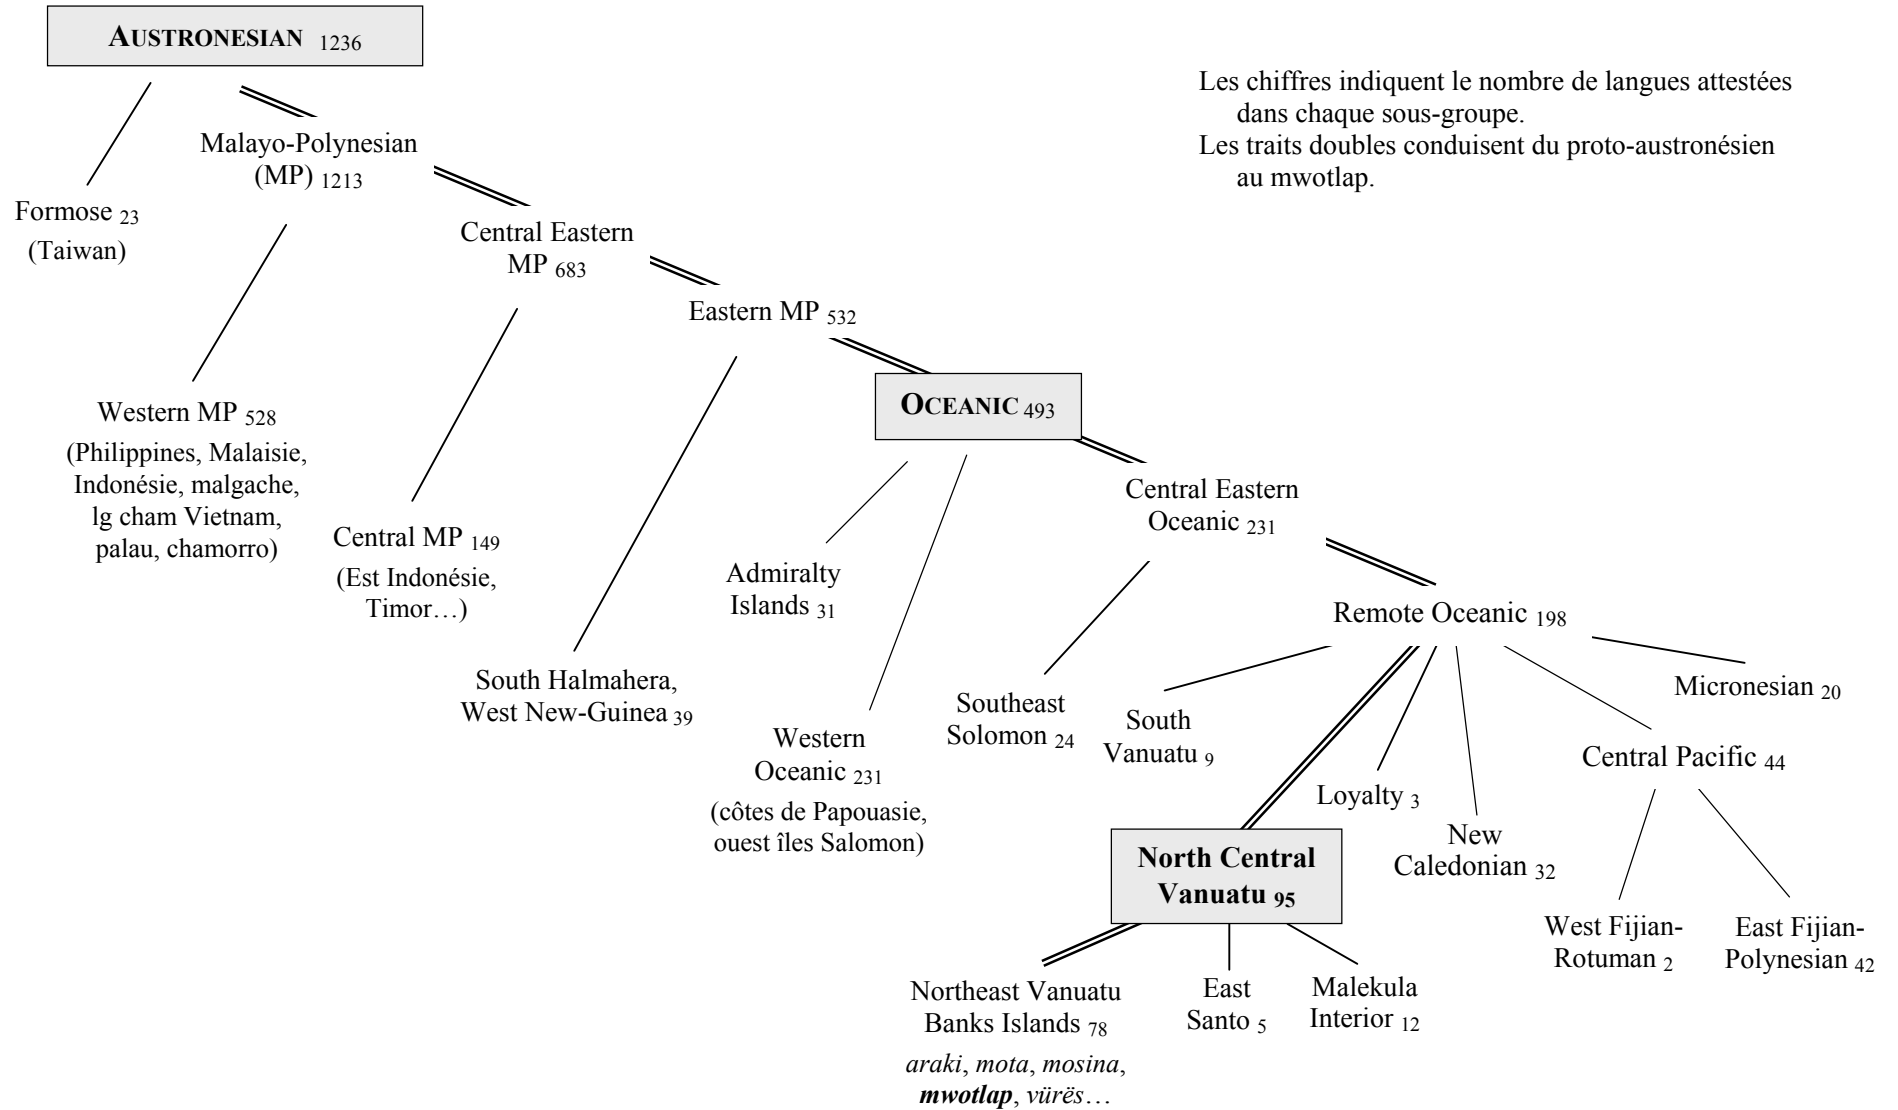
AUSTRONESIAN $_{1236}$

Les chiffres indiquent le nombre de langues attestées dans chaque sous-groupe.
Les traits doubles conduisent du proto-austronésien au mwotlap.

Formose $_{23}$ (Taiwan)

Malayo-Polynesian (MP) $_{1213}$

Western MP $_{528}$ (Philippines, Malaisie, Indonésie, malgache, lg cham Vietnam, palau, chamorro)

Central Eastern MP $_{683}$

Central MP $_{149}$ (Est Indonésie, Timor…)

Eastern MP $_{532}$

South Halmahera, West New-Guinea $_{39}$

OCEANIC $_{493}$

Admiralty Islands $_{31}$

Western Oceanic $_{231}$ (côtes de Papouasie, ouest îles Salomon)

Central Eastern Oceanic $_{231}$

Southeast Solomon $_{24}$

Remote Oceanic $_{198}$

South Vanuatu $_{9}$

Loyalty $_{3}$

New Caledonian $_{32}$

Central Pacific $_{44}$

Micronesian $_{20}$

West Fijian-Rotuman $_{2}$

East Fijian-Polynesian $_{42}$

North Central Vanuatu $_{95}$

Northeast Vanuatu Banks Islands $_{78}$
*araki*, *mota*, *mosina*, ***mwotlap***, *vürës*…

East Santo $_{5}$

Malekula Interior $_{12}$